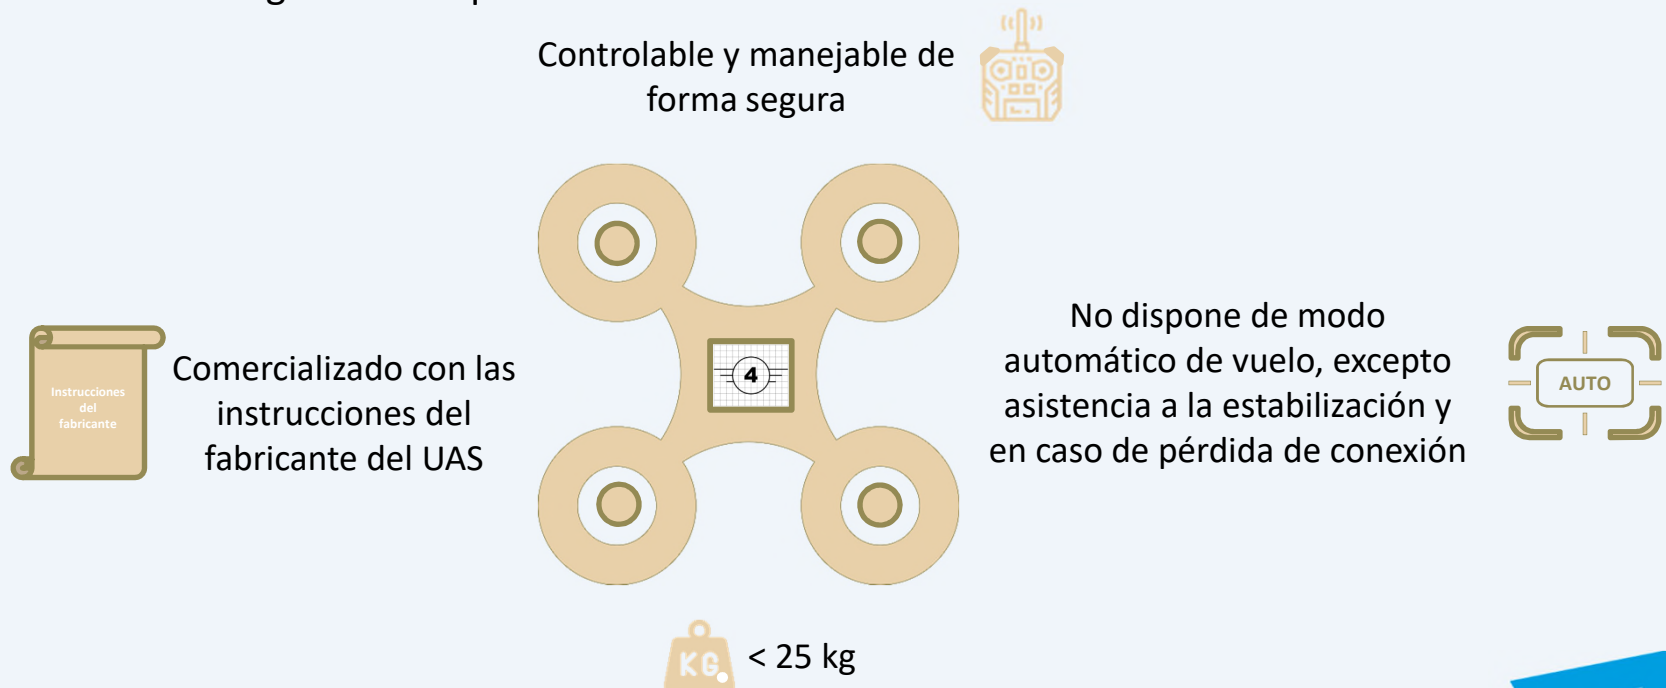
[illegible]

Controlable y manejable de forma segura

Instrucciones del fabricante

Comercializado con las instrucciones del fabricante del UAS

4

No dispone de modo automático de vuelo, excepto asistencia a la estabilización y en caso de pérdida de conexión

AUTO

KG

< 25 kg